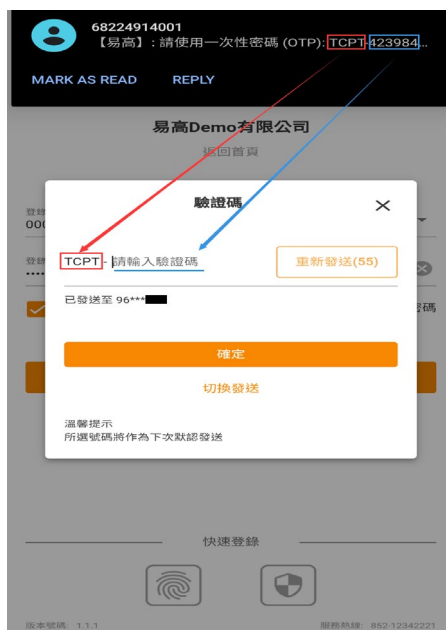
68224914001
【易高】：請使用一次性密碼 (OTP): TCPT-423984..

MARK AS READ REPLY

易高Demo有限公司
返回首頁

驗證碼

TCPT- 請輸入驗證碼

重新發送(55)

已發送至 96***

確定

切換發送

溫馨提示
所選號碼將作為下次默認發送

快速登錄

版本號碼: 1.1.1

服務熱線: 852-12342221